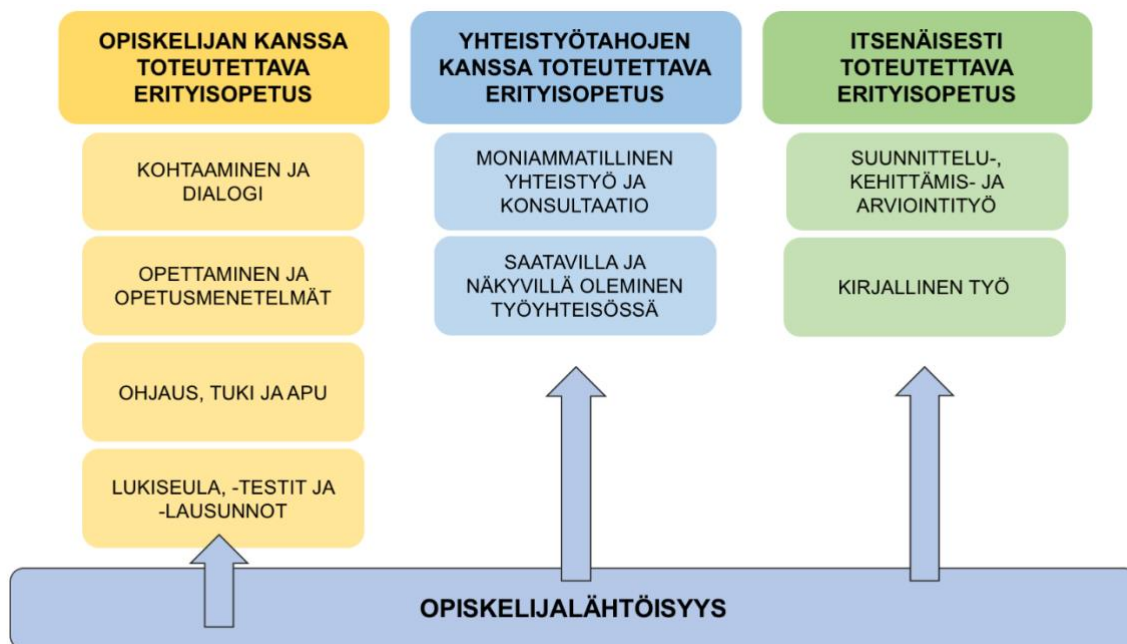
OPISKELIJAN KANSSA TOTEUTETTAVA ERITYISOPETUS

KOHTAAMINEN JA DIALOGI

OPETTAMINEN JA OPETUSMENETELMÄT

OHJAUS, TUKI JA APU

LUKISEULA, -TESTIT JA -LAUSUNNOT

YHTEISTYÖTAHOJEN KANSSA TOTEUTETTAVA ERITYISOPETUS

MONIAMMATILLINEN YHTEISTYÖ JA KONSULTAATIO

SAATAVILLA JA NÄKYVILLÄ OLEMINEN TYÖYHTEISÖSSÄ

ITSENÄISESTI TOTEUTETTAVA ERITYISOPETUS

SUUNNITTELU-, KEHITTÄMIS- JA ARVIOINTITYÖ

KIRJALLINEN TYÖ

OPISKELIJALÄHTÖISYYS